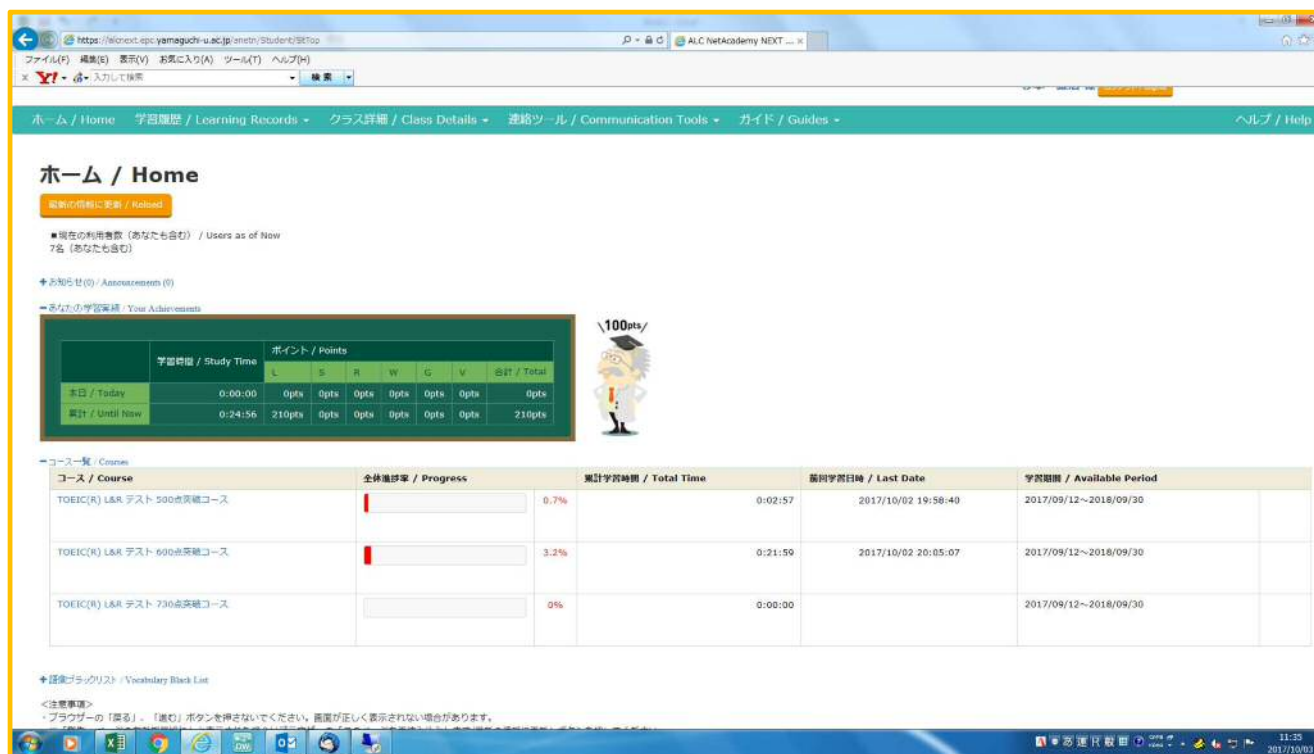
https://alcnext.epc.yamaguchi-u.ac.jp/anetn/Student/StTop
ALC NetAcademy NEXT ...
ファイル(F) 編集(E) 表示(V) お気に入り(A) ツール(T) ヘルプ(H)
入力して検索
検索

ホーム / Home 学習履歴 / Learning Records クラス詳細 / Class Details 連絡ツール / Communication Tools ガイド / Guides
ヘルプ / Help

ホーム / Home

最新の情報に更新 / Reload

■現在の利用者数（あなたも含む） / Users as of Now
7名（あなたも含む）

+お知らせ(0) / Announcements (0)

−あなたの学習実績 / Your Achievements

| | 学習時間 / Study Time | ポイント / Points L | S | R | W | G | V | 合計 / Total |
|---|---|---|---|---|---|---|---|---|
| 本日 / Today | 0:00:00 | 0pts | 0pts | 0pts | 0pts | 0pts | 0pts | 0pts |
| 累計 / Until Now | 0:24:56 | 210pts | 0pts | 0pts | 0pts | 0pts | 0pts | 210pts |

100pts

−コース一覧 / Courses

| コース / Course | 全体進捗率 / Progress | | 累計学習時間 / Total Time | 前回学習日時 / Last Date | 学習期間 / Available Period |
|---|---|---|---|---|---|
| TOEIC(R) L&R テスト 500点突破コース | | 0.7% | 0:02:57 | 2017/10/02 19:58:40 | 2017/09/12～2018/09/30 |
| TOEIC(R) L&R テスト 600点突破コース | | 3.2% | 0:21:59 | 2017/10/02 20:05:07 | 2017/09/12～2018/09/30 |
| TOEIC(R) L&R テスト 730点突破コース | | 0% | 0:00:00 | | 2017/09/12～2018/09/30 |

+語彙ブラックリスト / Vocabulary Black List

<注意事項>
・ブラウザーの「戻る」、「進む」ボタンを押さないでください。画面が正しく表示されない場合があります。
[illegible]

11:35
2017/10/0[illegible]